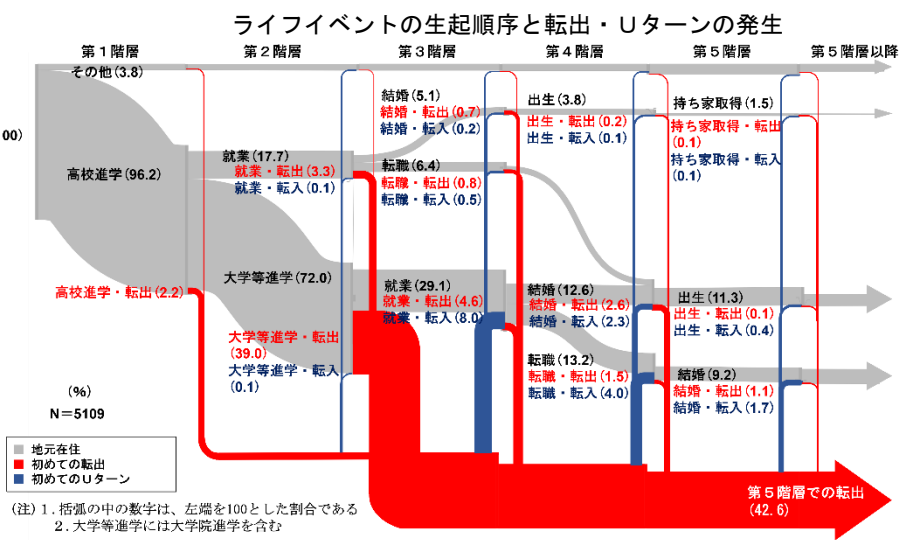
ライフイベントの生起順序と転出・Uターンの発生

第１階層

第２階層

第３階層

第４階層

第５階層

第５階層以降

00)

その他（3.8）

高校進学（96.2）

高校進学・転出（2.2）

(%)

N＝5109

就業（17.7）
就業・転出（3.3）
就業・転入（0.1）

大学等進学（72.0）

大学等進学・転出（39.0）

大学等進学・転入（0.1）

結婚（5.1）
結婚・転出（0.7）
結婚・転入（0.2）

転職（6.4）
転職・転出（0.8）
転職・転入（0.5）

就業（29.1）
就業・転出（4.6）
就業・転入（8.0）

出生（3.8）
出生・転出（0.2）
出生・転入（0.1）

結婚（12.6）
結婚・転出（2.6）
結婚・転入（2.3）

転職（13.2）
転職・転出（1.5）
転職・転入（4.0）

持ち家取得（1.5）
持ち家取得・転出（0.1）
持ち家取得・転入（0.1）

出生（11.3）
出生・転出（0.1）
出生・転入（0.4）

結婚（9.2）
結婚・転出（1.1）
結婚・転入（1.7）

地元在住
初めての転出
初めてのUターン

第５階層での転出（42.6）

(注) 1. 括弧の中の数字は、左端を100とした割合である
2. 大学等進学には大学院進学を含む